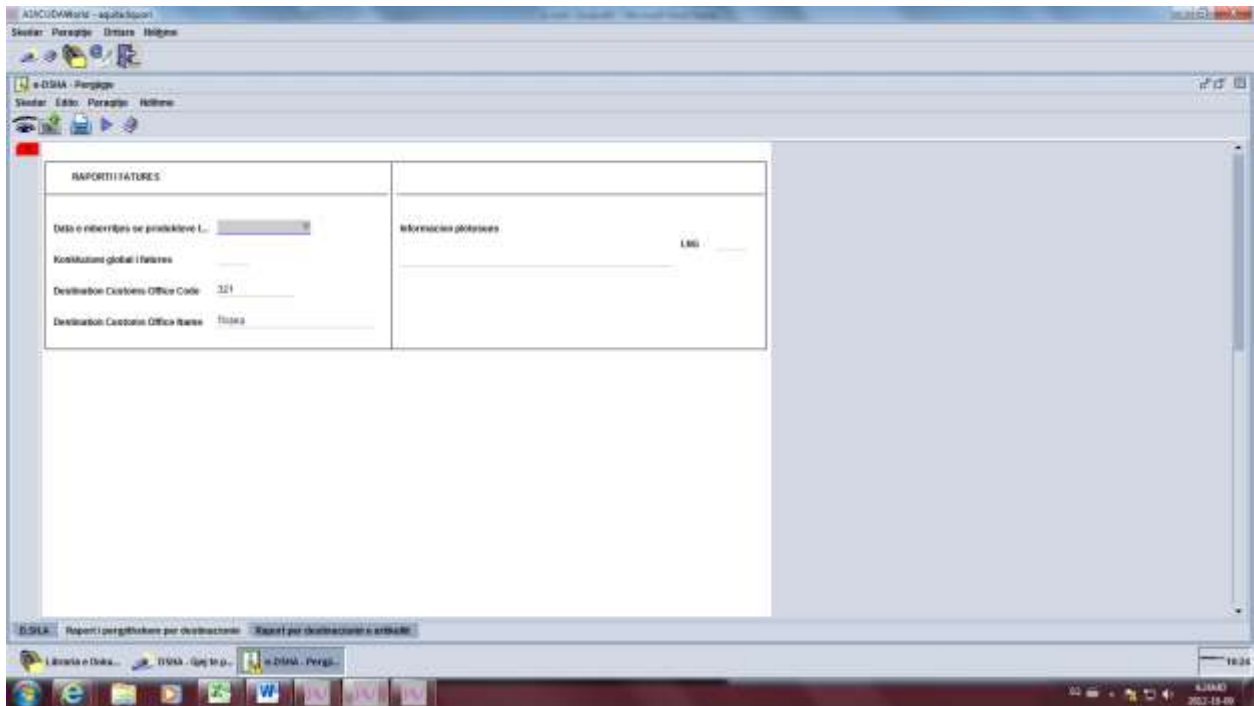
ASYCUDAWorld - aquila3quart

Skedar Paraqitje Dritare Ndihme

e-DSHA - Pergjigje

Skedar Edito Paraqitje Ndihme

RAPORTI I FATURES

Data e mberritjes se produkteve t...

Konkluzioni global i fatures

Destination Customs Office Code 321

Destination Customs Office Name Tirana

Informacion plotesues

LNG

DSHA Raport i pergjithshem per destinacionin Raport per destinacionin e artikullit

Libraria e Doku... DSHA - Gjej te p... e-DSHA - Pergj...

16:24

2012-11-09